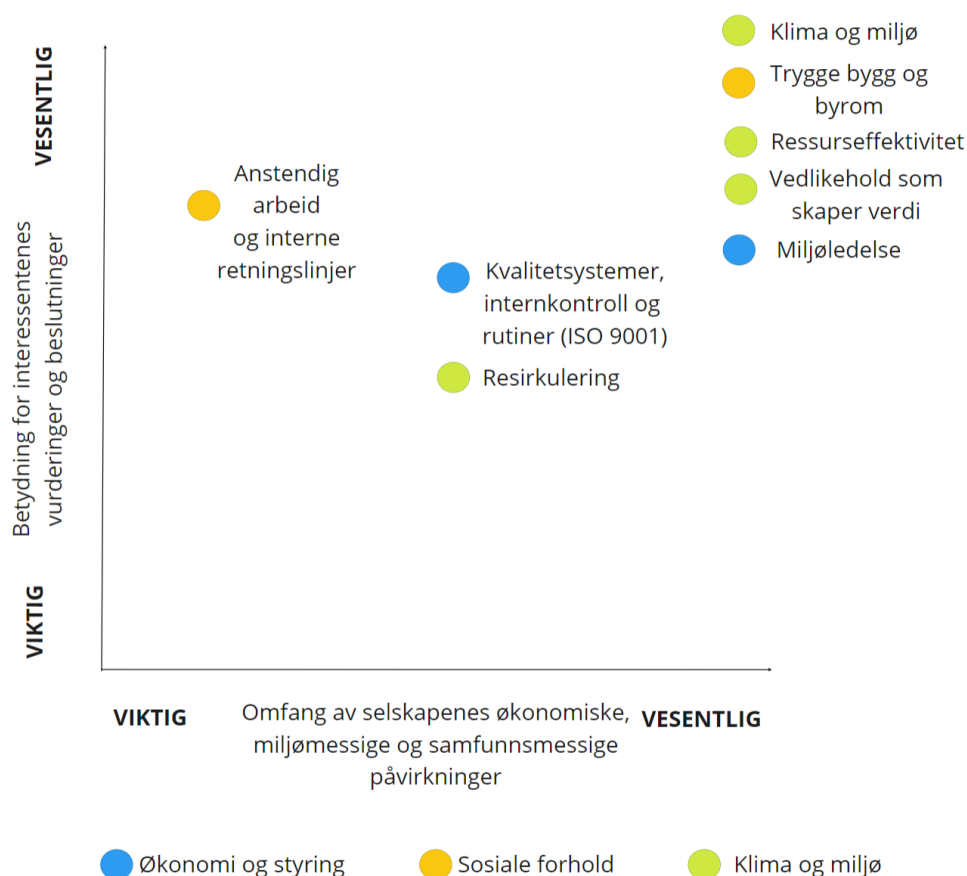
VESENTLIG

Betydning for interessentenes vurderinger og beslutninger

VIKTIG

Anstendig arbeid og interne retningslinjer

Kvalitetsystemer, internkontroll og rutiner (ISO 9001)

Resirkulering

Klima og miljø

Trygge bygg og byrom

Ressurseffektivitet

Vedlikehold som skaper verdi

Miljøledelse

VIKTIG

Omfang av selskapenes økonomiske, miljømessige og samfunnsmessige påvirkninger

VESENTLIG

Økonomi og styring

Sosiale forhold

Klima og miljø